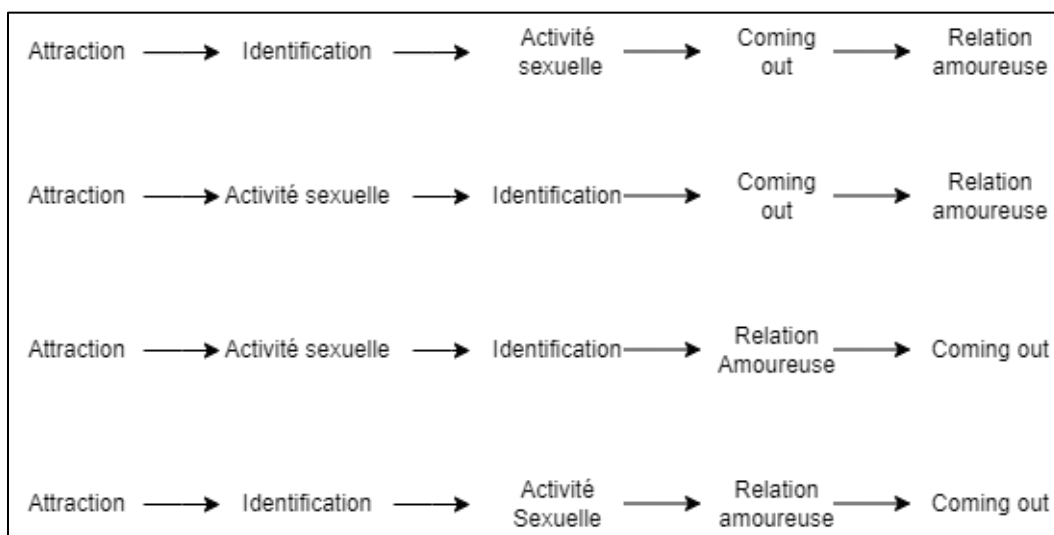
Attraction → Identification → Activité sexuelle → Coming out → Relation amoureuse

Attraction → Activité sexuelle → Identification → Coming out → Relation amoureuse

Attraction → Activité sexuelle → Identification → Relation Amoureuse → Coming out

Attraction → Identification → Activité Sexuelle → Relation amoureuse → Coming out